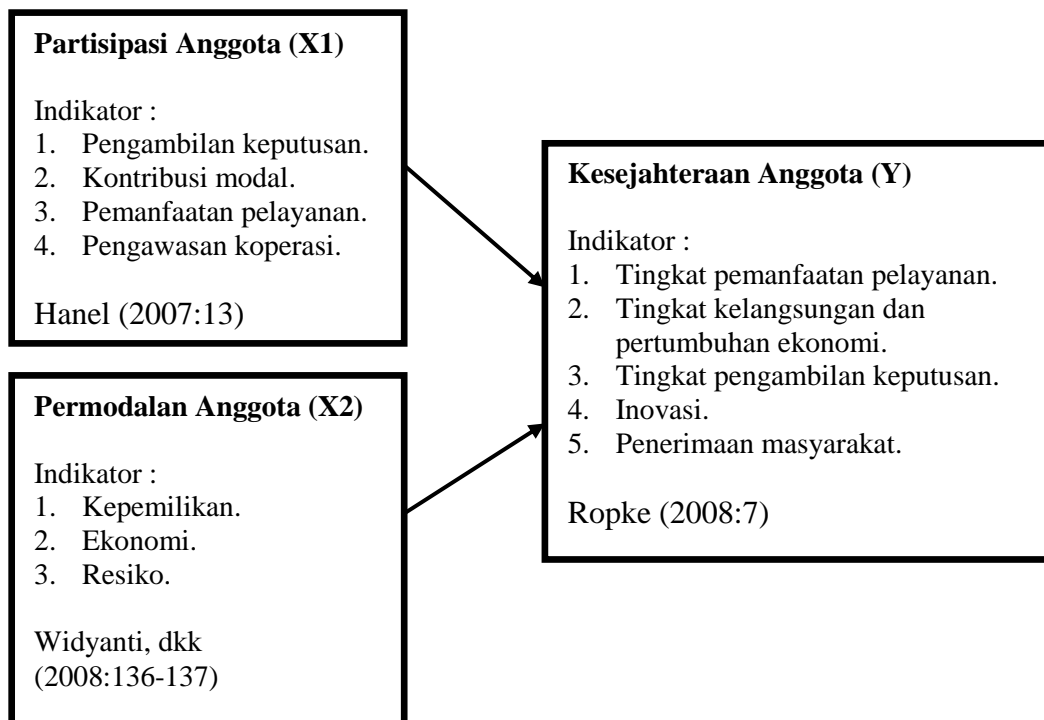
**Partisipasi Anggota (X1)**

Indikator :
1. Pengambilan keputusan.
2. Kontribusi modal.
3. Pemanfaatan pelayanan.
4. Pengawasan koperasi.

Hanel (2007:13)

**Permodalan Anggota (X2)**

Indikator :
1. Kepemilikan.
2. Ekonomi.
3. Resiko.

Widyanti, dkk (2008:136-137)

**Kesejahteraan Anggota (Y)**

Indikator :
1. Tingkat pemanfaatan pelayanan.
2. Tingkat kelangsungan dan pertumbuhan ekonomi.
3. Tingkat pengambilan keputusan.
4. Inovasi.
5. Penerimaan masyarakat.

Ropke (2008:7)